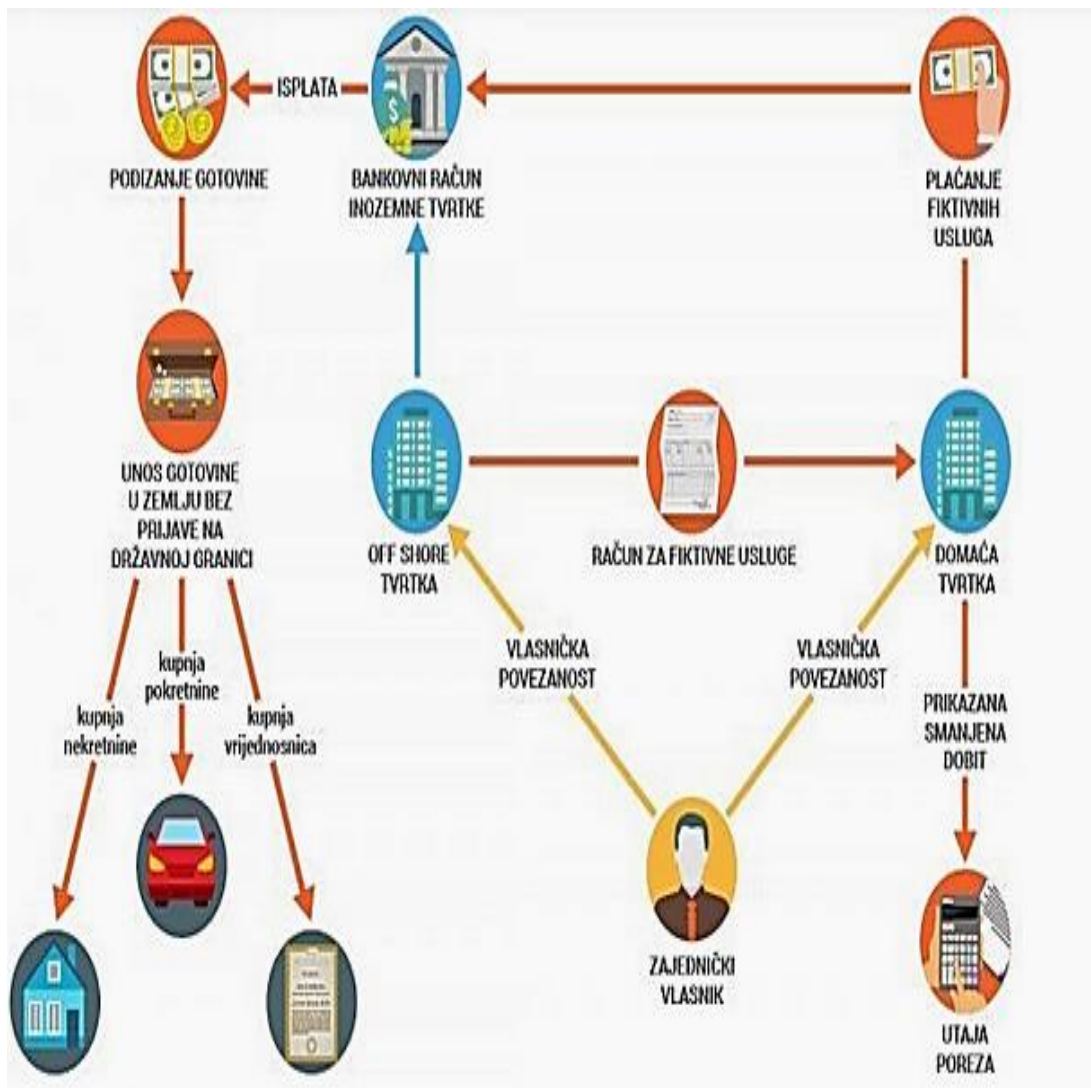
ISPLATA

PODIZANJE GOTOVINE

BANKOVNI RAČUN INOZEMNE TVRTKE

PLAĆANJE FIKTIVNIH USLUGA

UNOS GOTOVINE U ZEMLJU BEZ PRIJAVE NA DRŽAVNOJ GRANICI

OFF SHORE TVRTKA

RAČUN ZA FIKTIVNE USLUGE

DOMAĆA TVRTKA

kupnja nekretnine

kupnja pokretnine

kupnja vrijednosnica

VLASNIČKA POVEZANOST

VLASNIČKA POVEZANOST

PRIKAZANA SMANJENA DOBIT

ZAJEDNIČKI VLASNIK

UTAJA POREZA